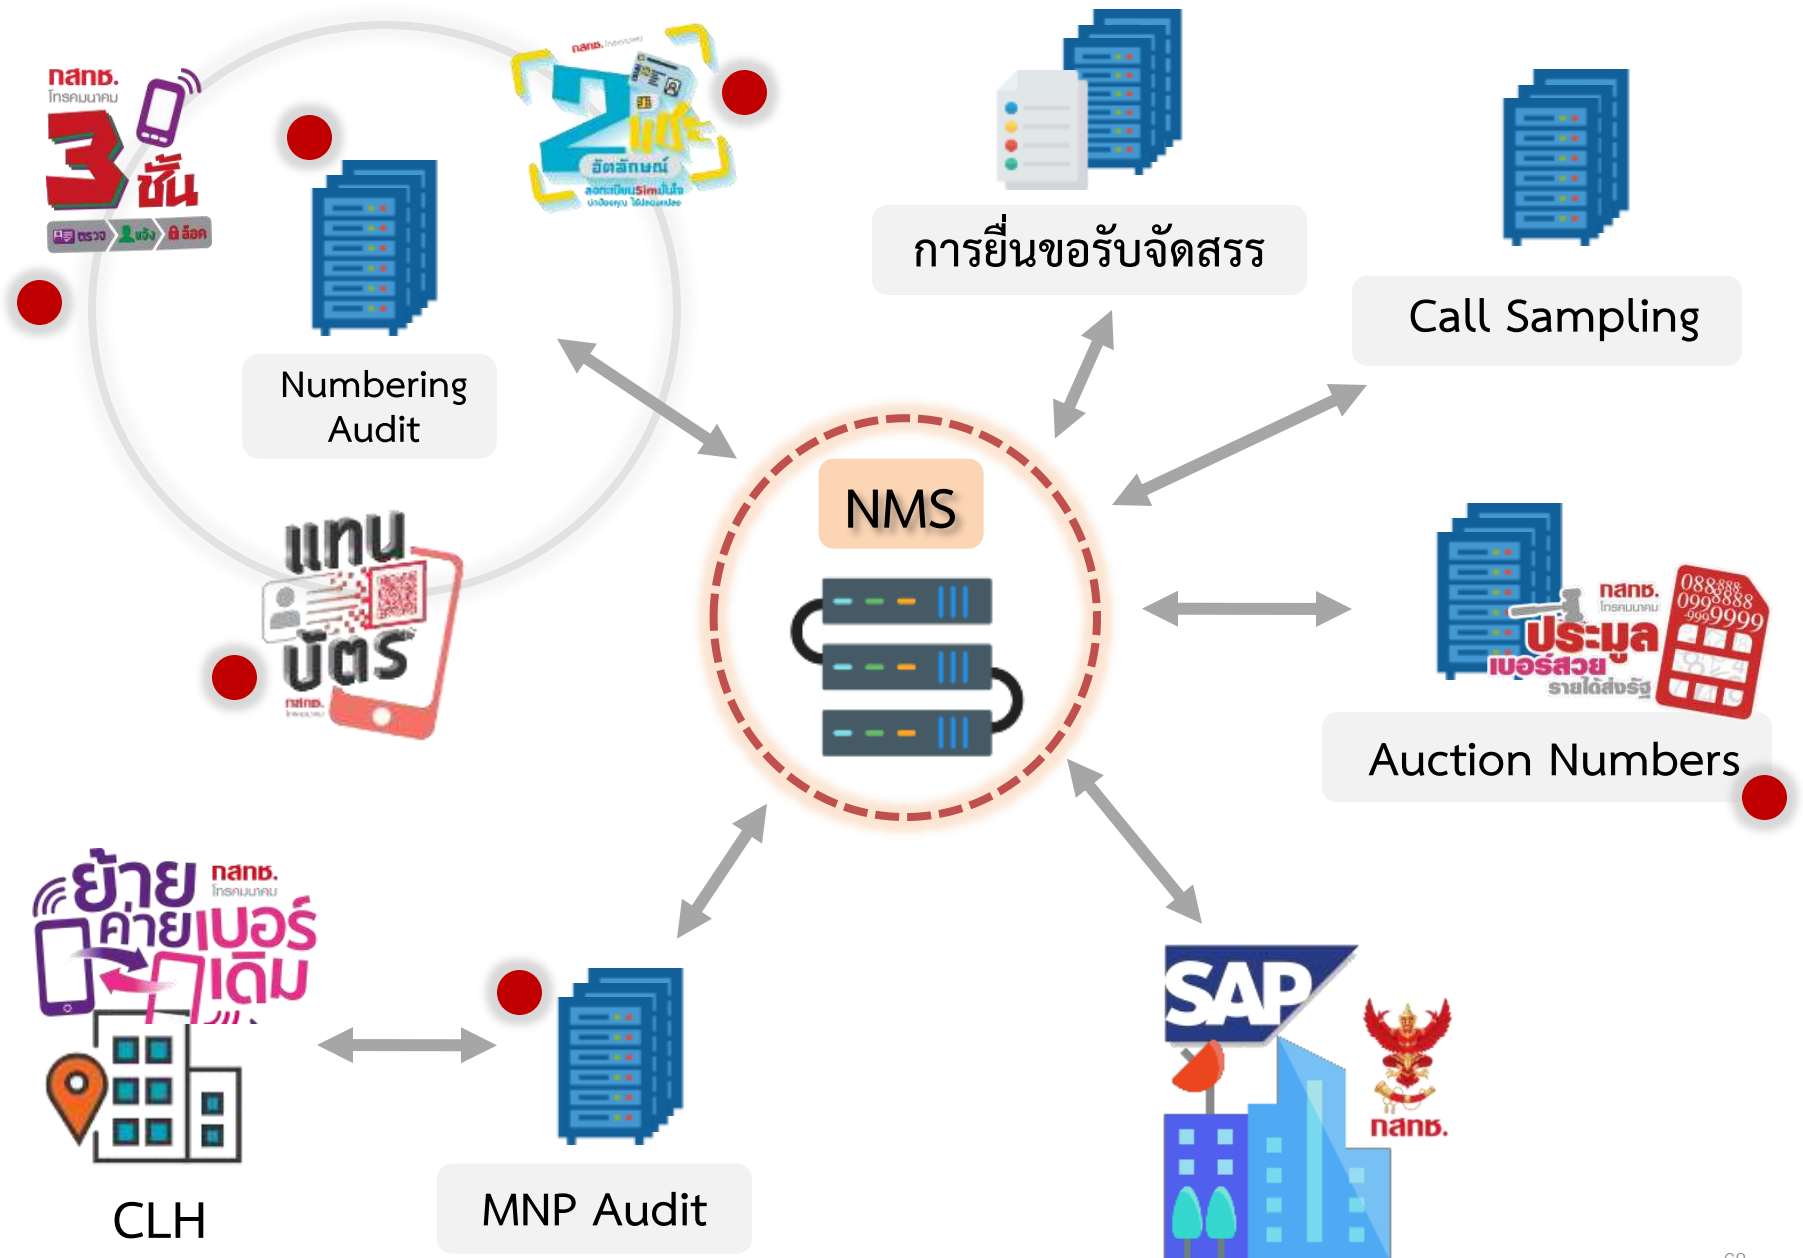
กสทช.
โทรคมนาคม
3 ชั้น
ตรวจ แจ้ง ล็อค

กสทช.
2 แชะ
อัตลักษณ์
ลงทะเบียนSimมั่นใจ

การยื่นขอรับจัดสรร

Call Sampling

Numbering Audit

แทนบัตร
กสทช.

NMS

กสทช.
ประมูล
เบอร์สวย
รายได้ส่งรัฐ
088888
0999888
9999

Auction Numbers

ย้ายค่ายเบอร์เดิม
กสทช.
โทรคมนาคม

CLH

MNP Audit

SAP

กสทช.